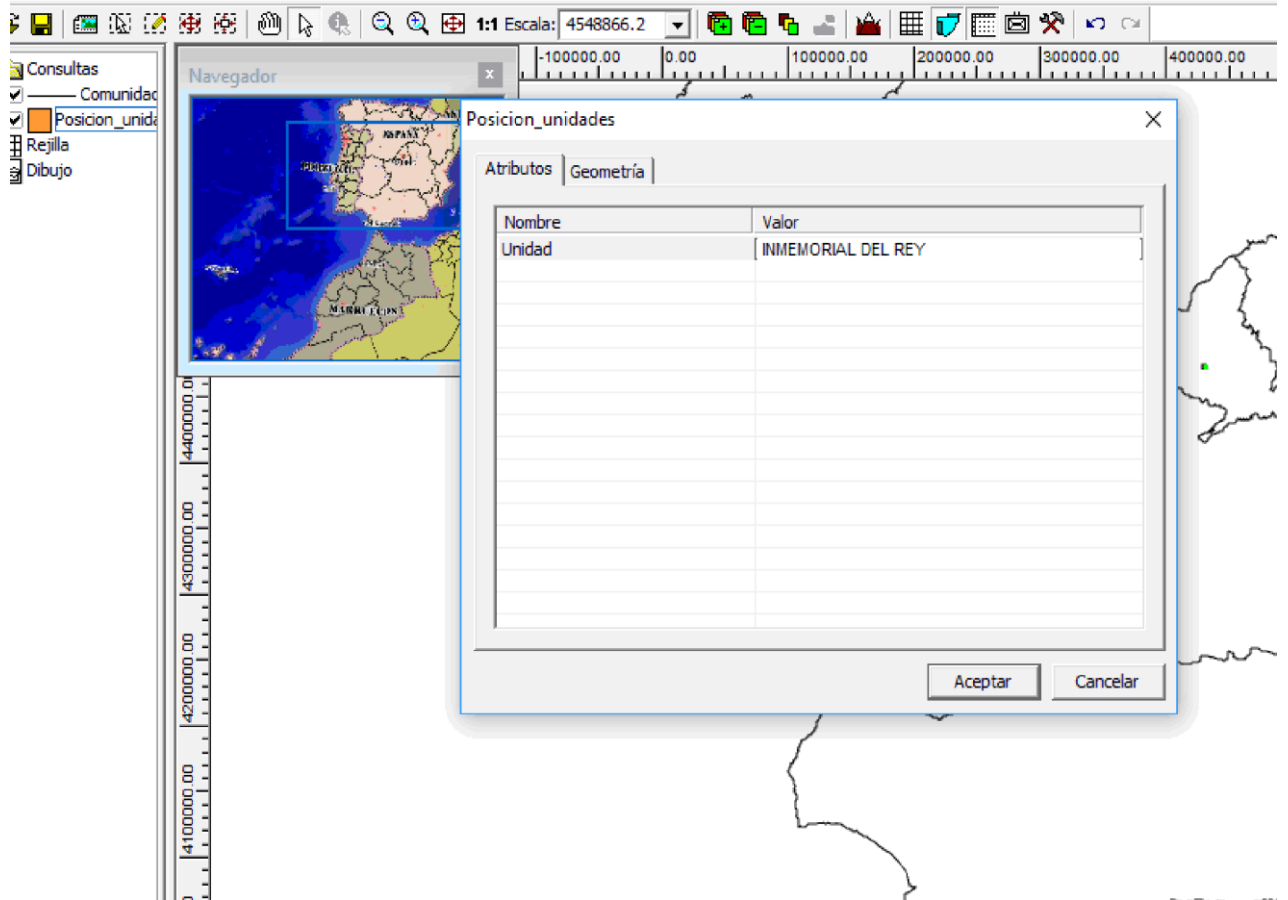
1:1 Escala: 4548866.2

Consultas
Comunidad
Posicion_unida
Rejilla
Dibujo

Navegador

ESPAÑA
PORTUGAL
MARRUECOS

-100000.00
0.00
100000.00
200000.00
300000.00
400000.00

4400000.00
4300000.00
4200000.00
4100000.00

Posicion_unidades

Atributos
Geometría

| Nombre | Valor |
|---|---|
| Unidad | INMEMORIAL DEL REY |

Aceptar
Cancelar